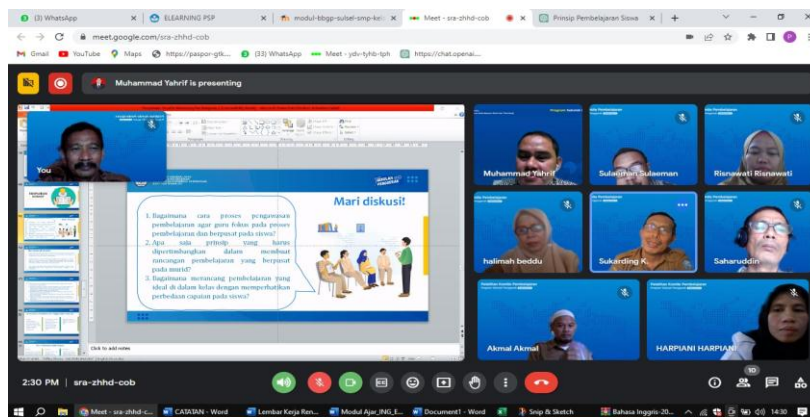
(3) WhatsApp | ELEARNING PSP | modul-bbgp-sulsel-smp-ke | Meet - sra-zhhd-cob | Prinsip Pembelajaran Siswa

meet.google.com/sra-zhhd-cob

Gmail | YouTube | Maps | https://paspor-gtk... | (33) WhatsApp | Meet - ydv-tyhb-tph | https://chat.openai...

Muhammad Yahrif is presenting

You

Mari diskusi!

1. Bagaimana cara proses pengawasan pembelajaran agar guru fokus pada proses pembelajaran dan berpusat pada siswa?
2. Apa saja prinsip yang harus dipertimbangkan dalam membuat rancangan pembelajaran yang berpusat pada murid?
3. Bagaimana merancang pembelajaran yang ideal di dalam kelas dengan memperhatikan perbedaan capaian pada siswa?

Click to add notes

Muhammad Yahrif
Sulaiman Sulaeman
Risnawati Risnawati
halimah beddu
Sukarding K.
Saharuddin
Akmal Akmal
HARPIANI HARPIANI

2:30 PM | sra-zhhd-cob

10

Meet - sra-zhhd-c... | CATATAN - Word | Lembar Kerja Ren... | Modul Ajar_ING_E... | Document1 - Word | Snip & Sketch | Bahasa Inggris-20... | 14:30